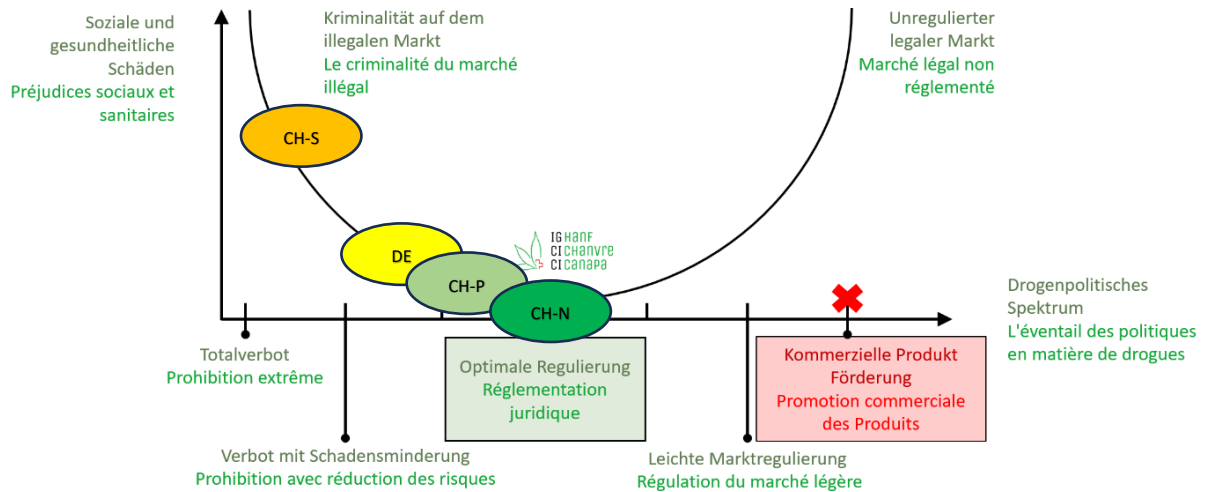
Soziale und gesundheitliche Schäden
Préjudices sociaux et sanitaires

Kriminalität auf dem illegalen Markt
Le criminalité du marché illégal

Unregulierter legaler Markt
Marché légal non réglementé

CH-S

DE

IG HANF
CI CHANVRE
CI CANAPA

CH-P

CH-N

Drogenpolitisches Spektrum
L'éventail des politiques en matière de drogues

Totalverbot
Prohibition extrême

Optimale Regulierung
Réglementation juridique

Kommerzielle Produkt Förderung
Promotion commerciale des Produits

Verbot mit Schadensminderung
Prohibition avec réduction des risques

Leichte Marktregulierung
Régulation du marché légère